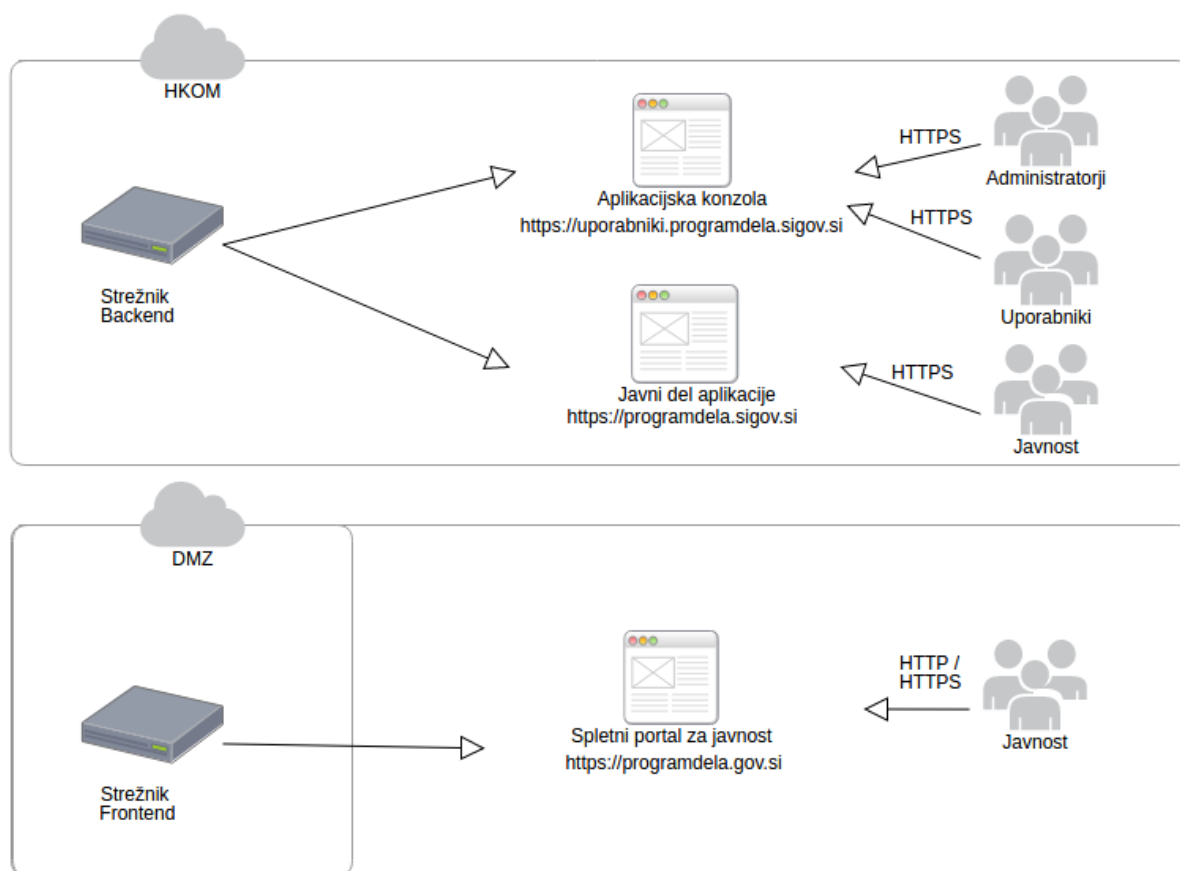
HKOM

Strežnik Backend

Aplikacijska konzola
https://uporabniki.programdela.sigov.si

HTTPS

Administratorji

HTTPS

Uporabniki

Javni del aplikacije
https://programdela.sigov.si

HTTPS

Javnost

DMZ

Strežnik Frontend

Spletni portal za javnost
https://programdela.gov.si

HTTP / HTTPS

Javnost